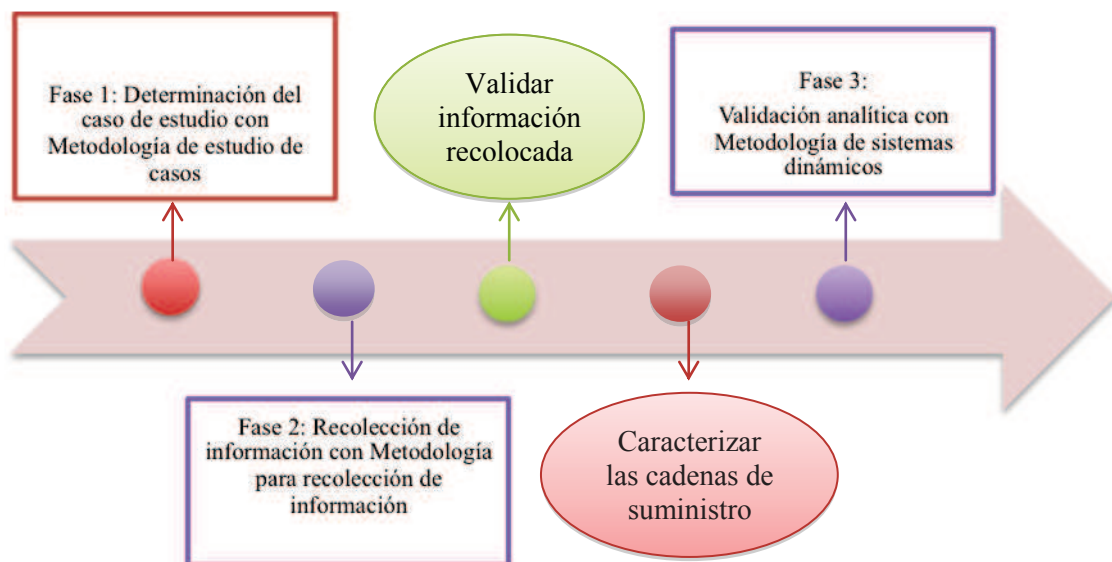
Fase 1: Determinación del caso de estudio con Metodología de estudio de casos

Validar información recolocada

Fase 3: Validación analítica con Metodología de sistemas dinámicos

Fase 2: Recolección de información con Metodología para recolección de información

Caracterizar las cadenas de suministro